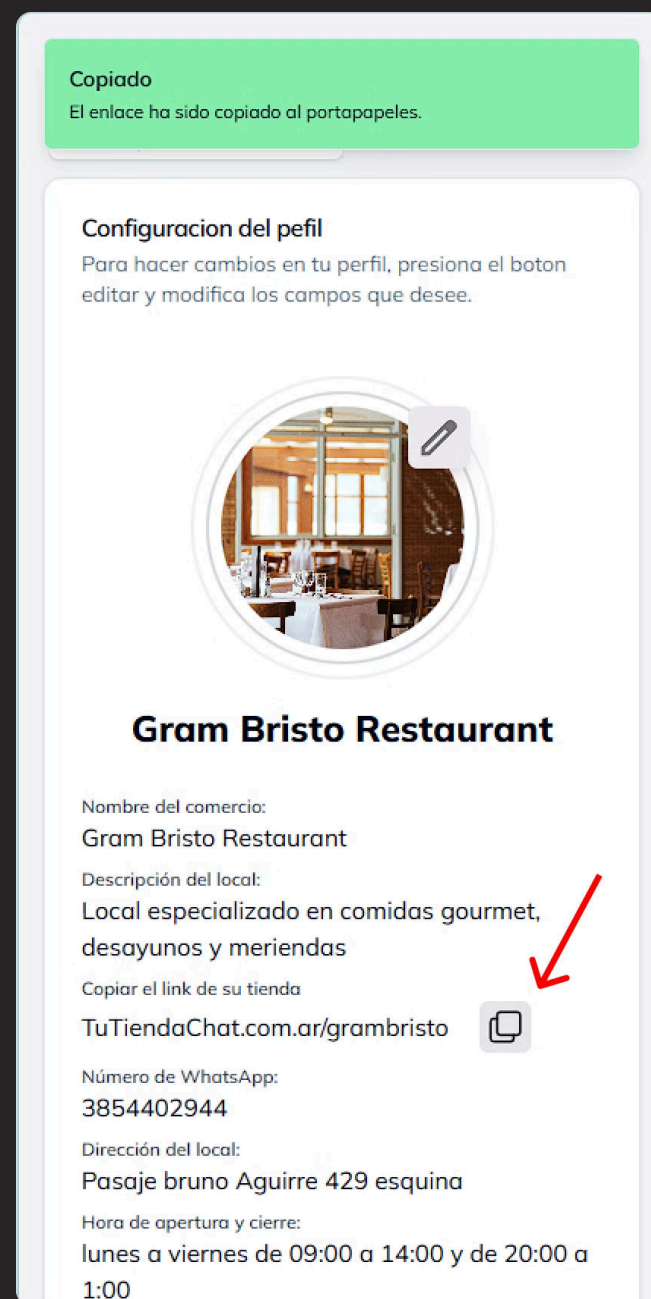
Copiado
El enlace ha sido copiado al portapapeles.

Configuracion del pefil
Para hacer cambios en tu perfil, presiona el boton editar y modifica los campos que desee.

Gram Bristo Restaurant

Nombre del comercio:
Gram Bristo Restaurant
Descripción del local:
Local especializado en comidas gourmet, desayunos y meriendas
Copiar el link de su tienda
TuTiendaChat.com.ar/grambristo
Número de WhatsApp:
3854402944
Dirección del local:
Pasaje bruno Aguirre 429 esquina
Hora de apertura y cierre:
lunes a viernes de 09:00 a 14:00 y de 20:00 a 1:00